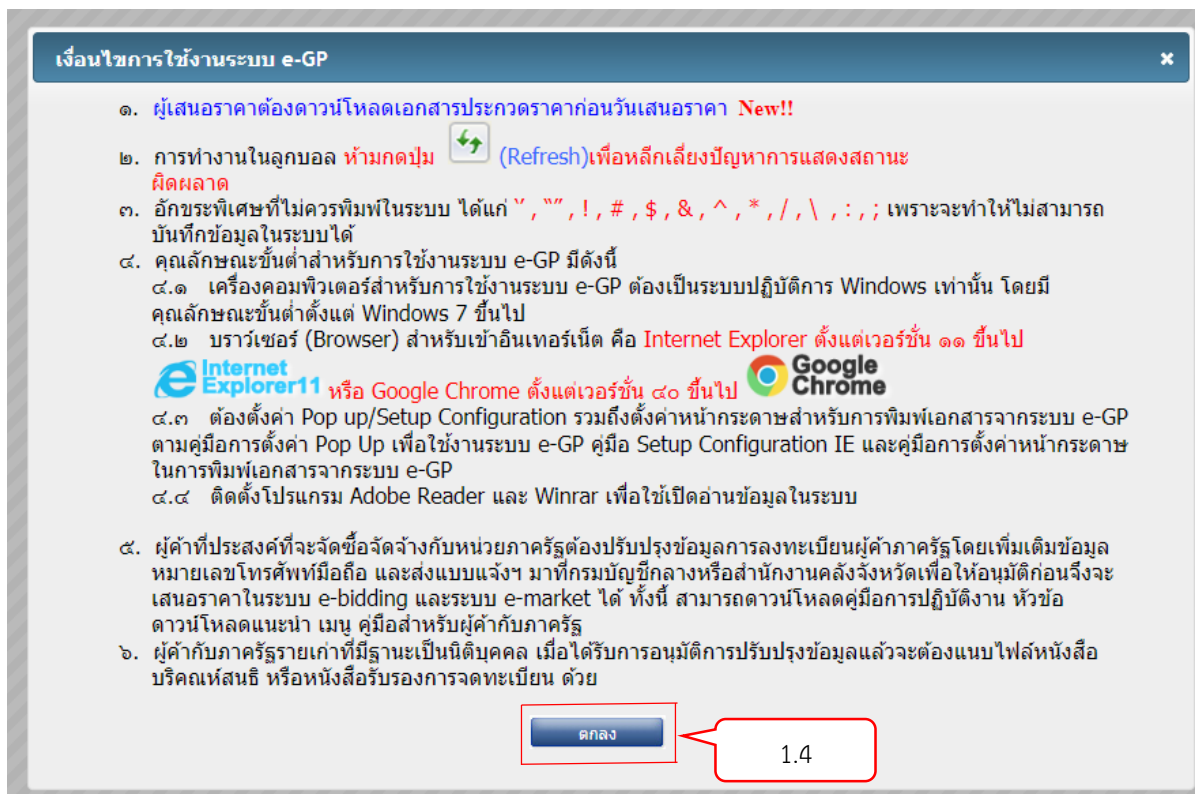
เงื่อนไขการใช้งานระบบ e-GP

×

๑. ผู้เสนอราคาต้องดาวน์โหลดเอกสารประกวดราคาก่อนวันเสนอราคา New!!

๒. การทำงานในลูกบอล ห้ามกดปุ่ม (Refresh)เพื่อหลีกเลี่ยงปัญหาการแสดงสถานะผิดผลาด

๓. อักขระพิเศษที่ไม่ควรพิมพ์ในระบบ ได้แก่ ' , " , ! , # , $ , & , ^ , * , / , \ , : , ; เพราะจะทำให้ไม่สามารถบันทึกข้อมูลในระบบได้

๔. คุณลักษณะขั้นต่ำสำหรับการใช้งานระบบ e-GP มีดังนี้

๔.๑ เครื่องคอมพิวเตอร์สำหรับการใช้งานระบบ e-GP ต้องเป็นระบบปฏิบัติการ Windows เท่านั้น โดยมีคุณลักษณะขั้นต่ำตั้งแต่ Windows 7 ขึ้นไป

๔.๒ บราว์เซอร์ (Browser) สำหรับเข้าอินเทอร์เน็ต คือ Internet Explorer ตั้งแต่เวอร์ชั่น ๑๑ ขึ้นไป Internet Explorer11 หรือ Google Chrome ตั้งแต่เวอร์ชั่น ๔๐ ขึ้นไป Google Chrome

๔.๓ ต้องตั้งค่า Pop up/Setup Configuration รวมถึงตั้งค่าหน้ากระดาษสำหรับการพิมพ์เอกสารจากระบบ e-GP ตามคู่มือการตั้งค่า Pop Up เพื่อใช้งานระบบ e-GP คู่มือ Setup Configuration IE และคู่มือการตั้งค่าหน้ากระดาษในการพิมพ์เอกสารจากระบบ e-GP

๔.๔ ติดตั้งโปรแกรม Adobe Reader และ Winrar เพื่อใช้เปิดอ่านข้อมูลในระบบ

๕. ผู้ค้าที่ประสงค์ที่จะจัดซื้อจัดจ้างกับหน่วยภาครัฐต้องปรับปรุงข้อมูลการลงทะเบียนผู้ค้าภาครัฐโดยเพิ่มเติมข้อมูลหมายเลขโทรศัพท์มือถือ และส่งแบบแจ้งฯ มาที่กรมบัญชีกลางหรือสำนักงานคลังจังหวัดเพื่อให้อนุมัติก่อนจึงจะเสนอราคาในระบบ e-bidding และระบบ e-market ได้ ทั้งนี้ สามารถดาวน์โหลดคู่มือการปฏิบัติงาน หัวข้อ ดาวน์โหลดแนะนำ เมนู คู่มือสำหรับผู้ค้ากับภาครัฐ

๖. ผู้ค้ากับภาครัฐรายเก่าที่มีฐานะเป็นนิติบุคคล เมื่อได้รับการอนุมัติการปรับปรุงข้อมูลแล้วจะต้องแนบไฟล์หนังสือบริคณห์สนธิ หรือหนังสือรับรองการจดทะเบียน ด้วย

ตกลง

1.4